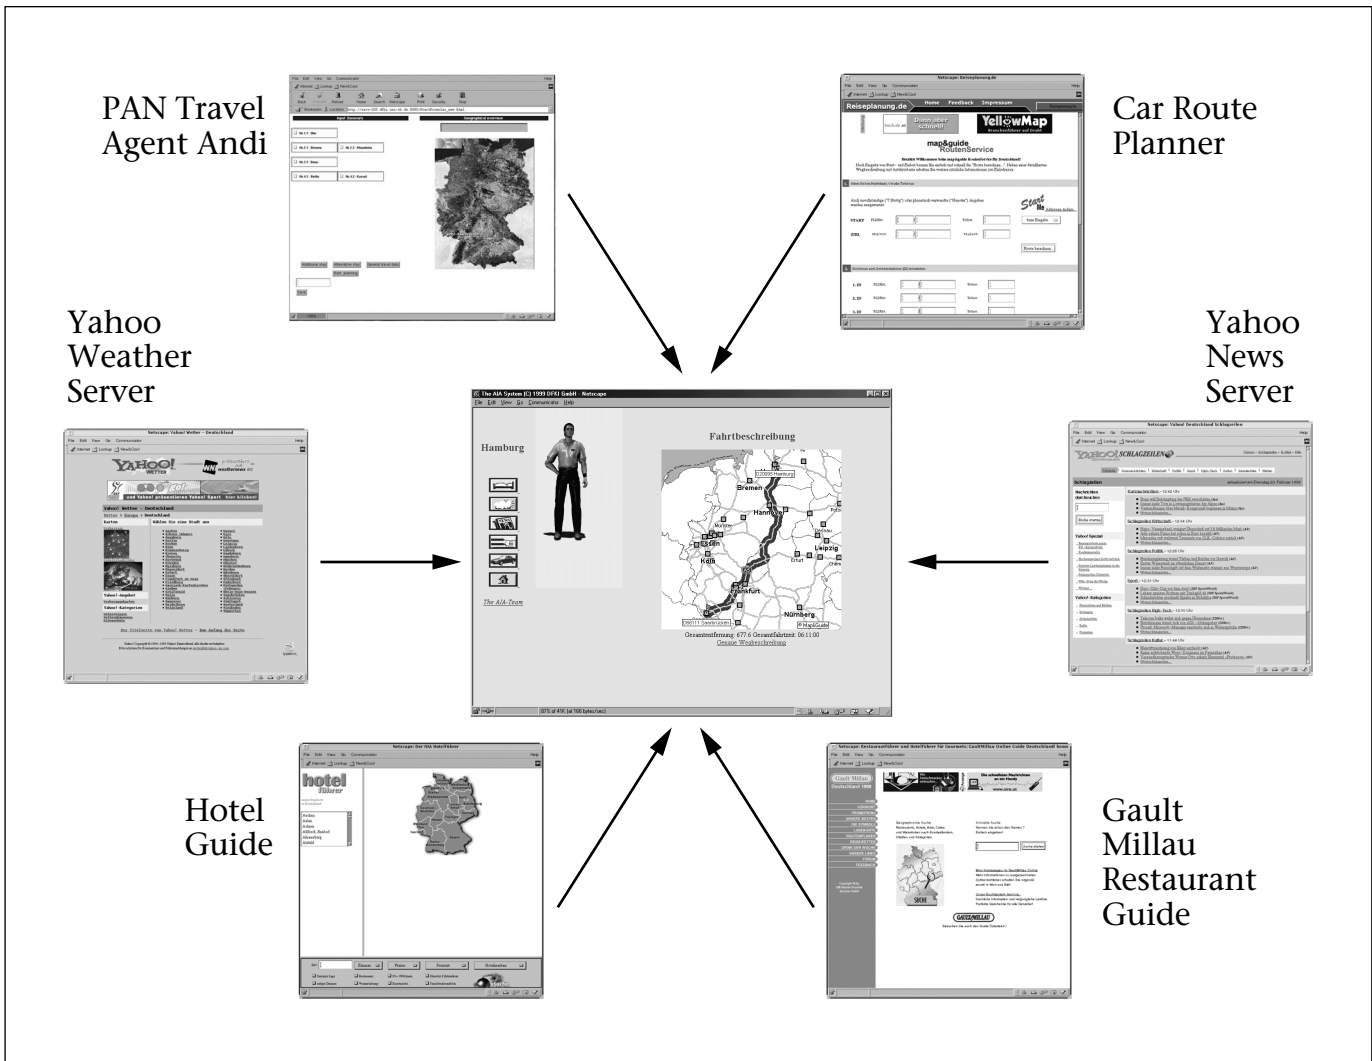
PAN Travel Agent Andi

Car Route Planner

Yahoo Weather Server

Yahoo News Server

The AIA System (C) 1999 DFKI GmbH - Netscape

File Edit View Go Communicator Help

Hamburg

Fahrtbeschreibung

The AIA-Team

Bremen

Hannover

Leipzig

Essen

Köln

Frankfurt

Nürnberg

Gesamtentfernung: 677.6 Gesamtfahrzeit: 06:11:00

Genaue Wegbeschreibung

Hotel Guide

Gault Millau Restaurant Guide

Netscape: Reiseplanung.de

Reiseplanung.de Home Feedback Impressum

YellowMap

map&guide RoutenService

START

ZIEL

Netscape: Yahoo! Wetter - Deutschland

YAHOO! WETTER

Netscape: Yahoo! Deutschland Schlagzeilen

YAHOO! SCHLAGZEILEN

Schlagzeilen

Netscape: Der IHA HotelFührer

hotel führer

Netscape: Restaurantführer und Hotelführer für Gourmets: GaultMillau Online Guide Deutschland

Gault Millau Deutschland 1999

SUCHE

GAULTMILLAU